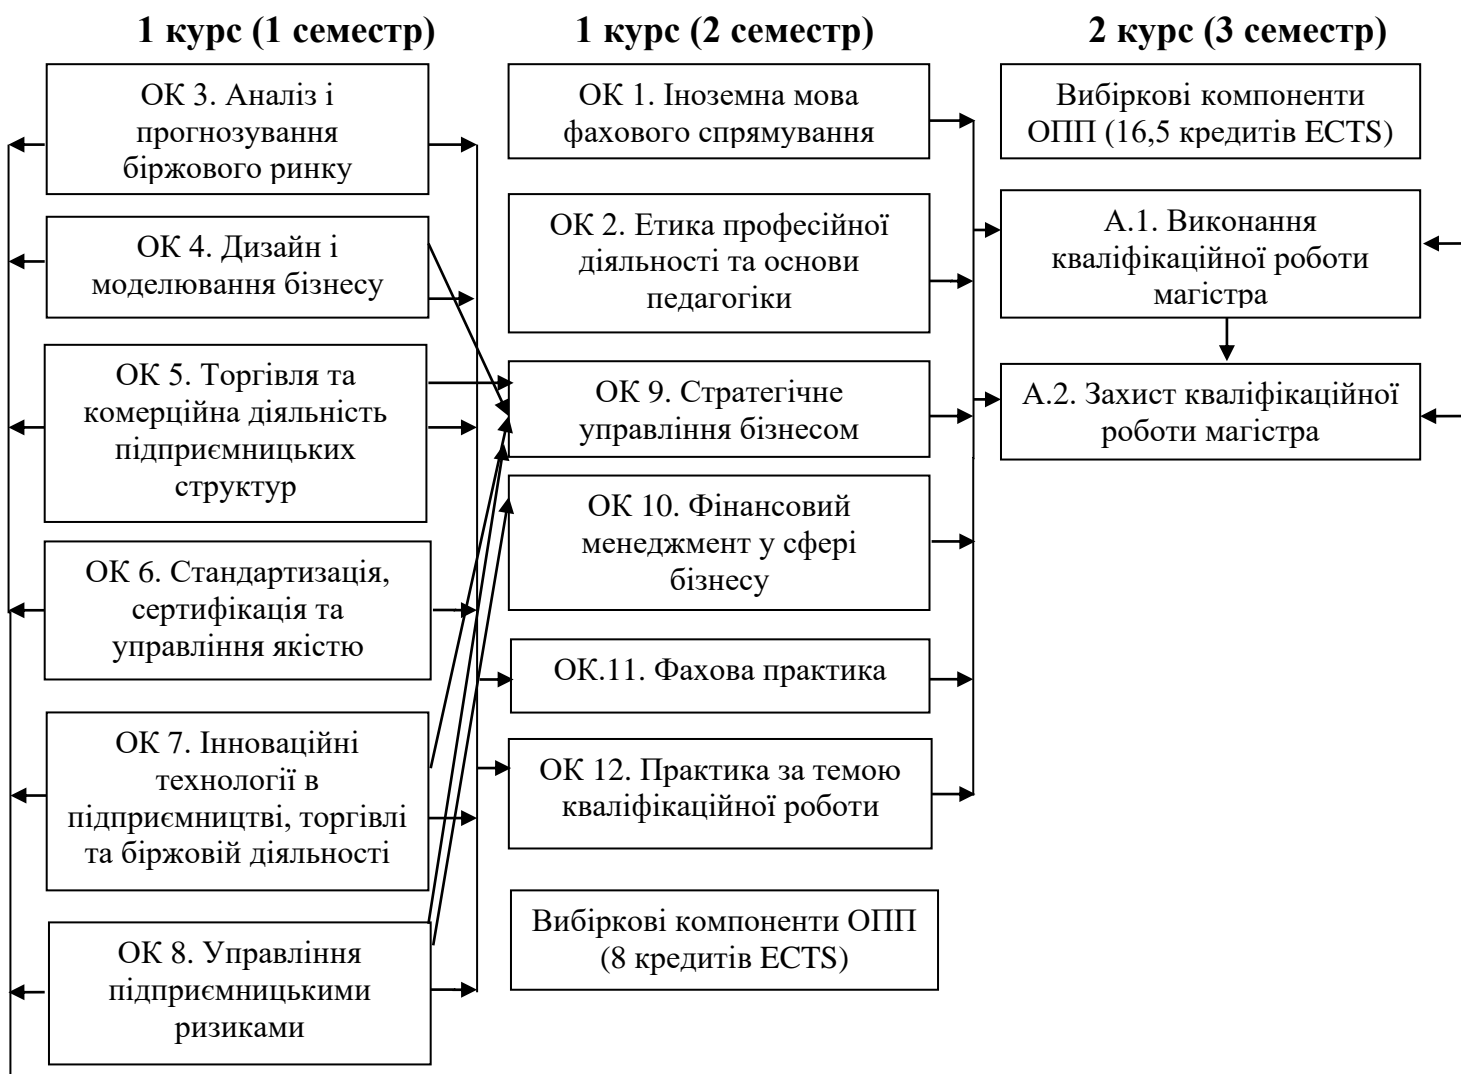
1 курс (1 семестр)

ОК 3. Аналіз і прогнозування біржового ринку

ОК 4. Дизайн і моделювання бізнесу

ОК 5. Торгівля та комерційна діяльність підприємницьких структур

ОК 6. Стандартизація, сертифікація та управління якістю

ОК 7. Інноваційні технології в підприємництві, торгівлі та біржовій діяльності

ОК 8. Управління підприємницькими ризиками

1 курс (2 семестр)

ОК 1. Іноземна мова фахового спрямування

ОК 2. Етика професійної діяльності та основи педагогіки

ОК 9. Стратегічне управління бізнесом

ОК 10. Фінансовий менеджмент у сфері бізнесу

ОК.11. Фахова практика

ОК 12. Практика за темою кваліфікаційної роботи

Вибіркові компоненти ОПП (8 кредитів ECTS)

2 курс (3 семестр)

Вибіркові компоненти ОПП (16,5 кредитів ECTS)

А.1. Виконання кваліфікаційної роботи магістра

А.2. Захист кваліфікаційної роботи магістра